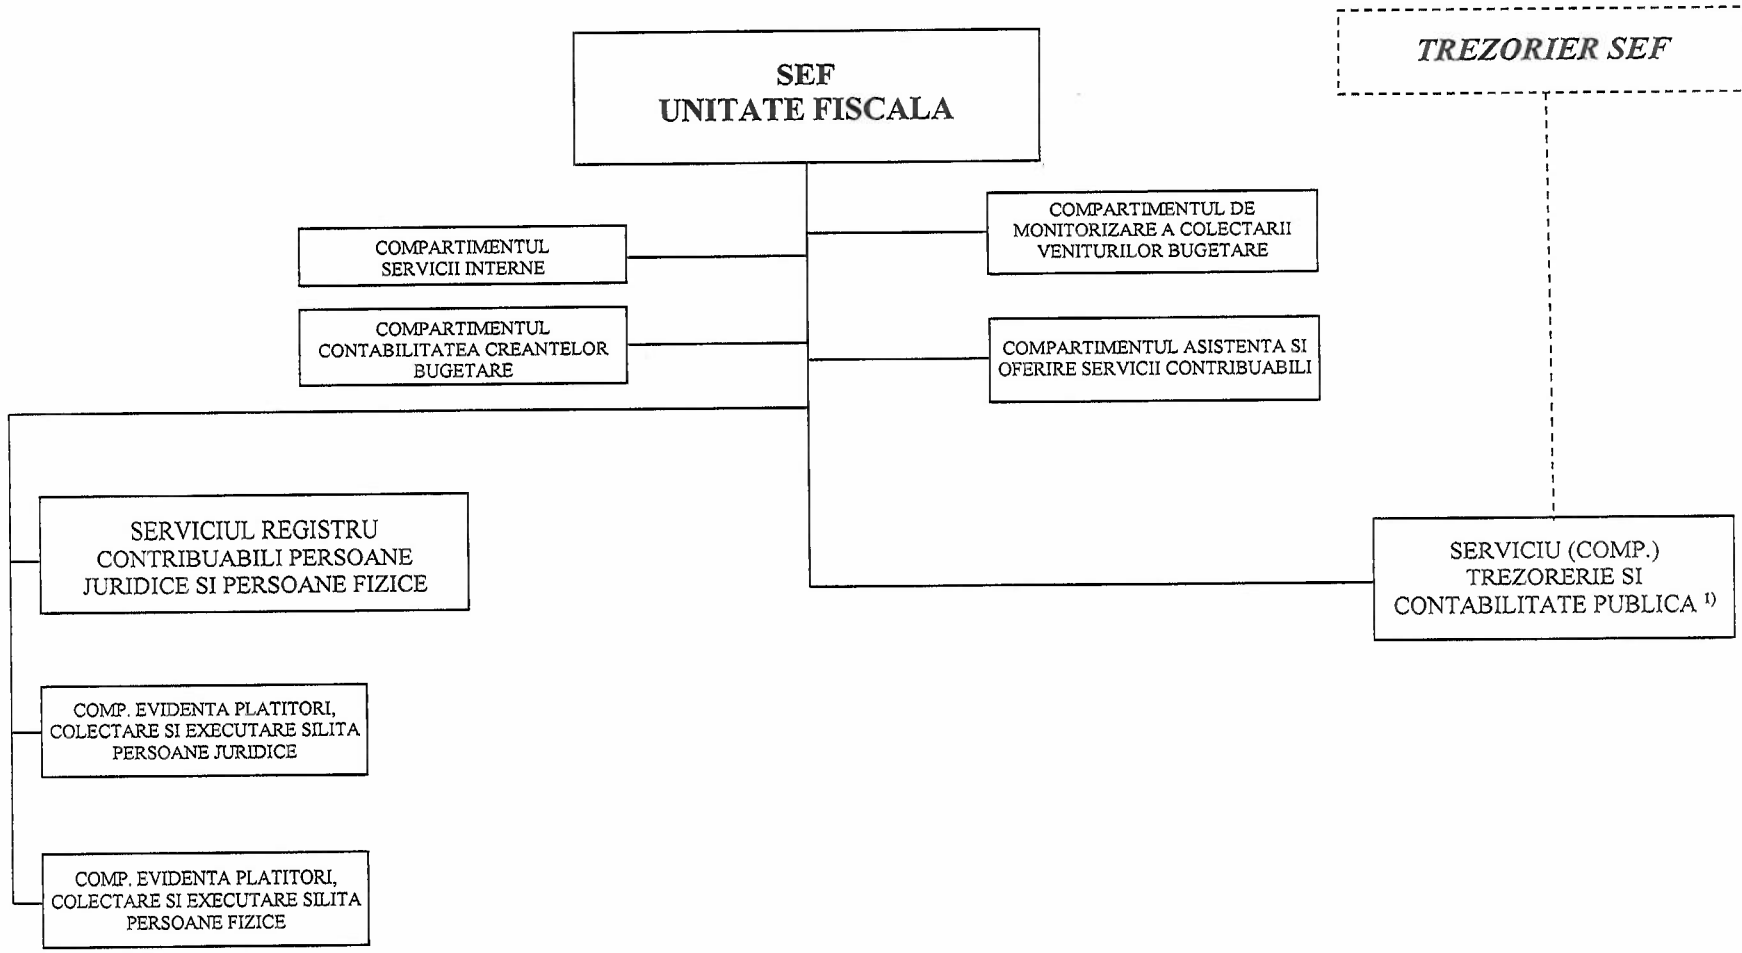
SEF
UNITATE FISCALA

TREZORIER SEF

COMPARTIMENTUL SERVICII INTERNE

COMPARTIMENTUL CONTABILITATEA CREANTELOR BUGETARE

COMPARTIMENTUL DE MONITORIZARE A COLECTARII VENITURILOR BUGETARE

COMPARTIMENTUL ASISTENTA SI OFERIRE SERVICII CONTRIBUABILI

SERVICIUL REGISTRU CONTRIBUABILI PERSOANE JURIDICE SI PERSOANE FIZICE

SERVICIU (COMP.) TREZORERIE SI CONTABILITATE PUBLICA $^{1)}$

COMP. EVIDENTA PLATITORI, COLECTARE SI EXECUTARE SILITA PERSOANE JURIDICE

COMP. EVIDENTA PLATITORI, COLECTARE SI EXECUTARE SILITA PERSOANE FIZICE